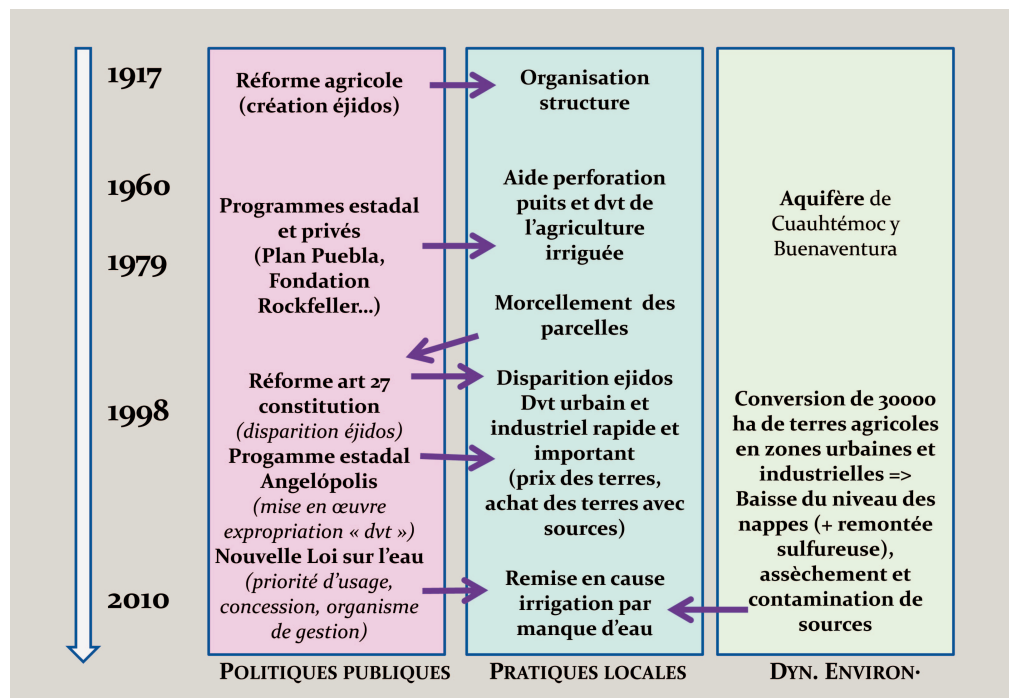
1917

1960

1979

1998

2010

Réforme agricole (création éjidos)

Programmes estadal et privés (Plan Puebla, Fondation Rockfeller...)

Réforme art 27 constitution (disparition éjidos)

Progamme estadal Angelópolis (mise en œuvre expropriation « dvt »)

Nouvelle Loi sur l'eau (priorité d'usage, concession, organisme de gestion)

Organisation structure

Aide perforation puits et dvt de l'agriculture irriguée

Morcellement des parcelles

Disparition ejidos Dvt urbain et industriel rapide et important (prix des terres, achat des terres avec sources)

Remise en cause irrigation par manque d'eau

Aquifère de Cuauhtémoc y Buenaventura

Conversion de 30000 ha de terres agricoles en zones urbaines et industrielles => Baisse du niveau des nappes (+ remontée sulfureuse), assèchement et contamination de sources

POLITIQUES PUBLIQUES

PRATIQUES LOCALES

DYN. ENVIRON·